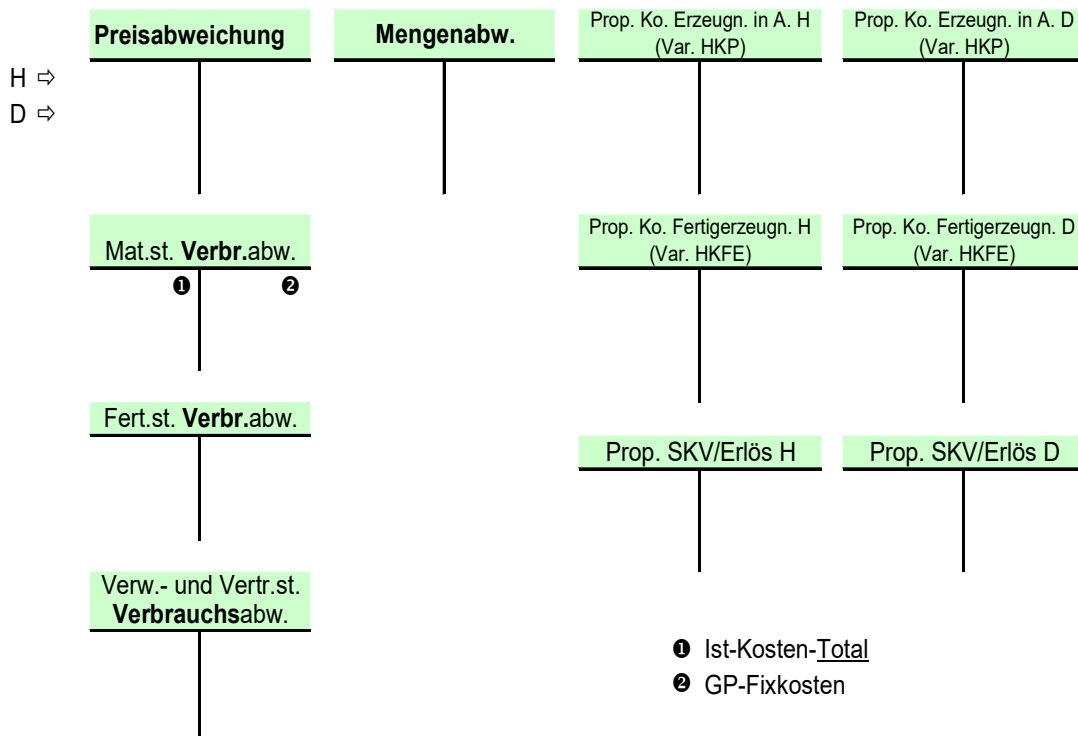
H ⇨
D ⇨

Preisabweichung

Mengenabw.

Prop. Ko. Erzeugn. in A. H (Var. HKP)

Prop. Ko. Erzeugn. in A. D (Var. HKP)

Mat.st. Verbr.abw.
❶ ❷

Prop. Ko. Fertigerzeugn. H (Var. HKFE)

Prop. Ko. Fertigerzeugn. D (Var. HKFE)

Fert.st. Verbr.abw.

Prop. SKV/Erlös H

Prop. SKV/Erlös D

Verw.- und Vertr.st. Verbrauchsabw.

❶ Ist-Kosten-Total
❷ GP-Fixkosten